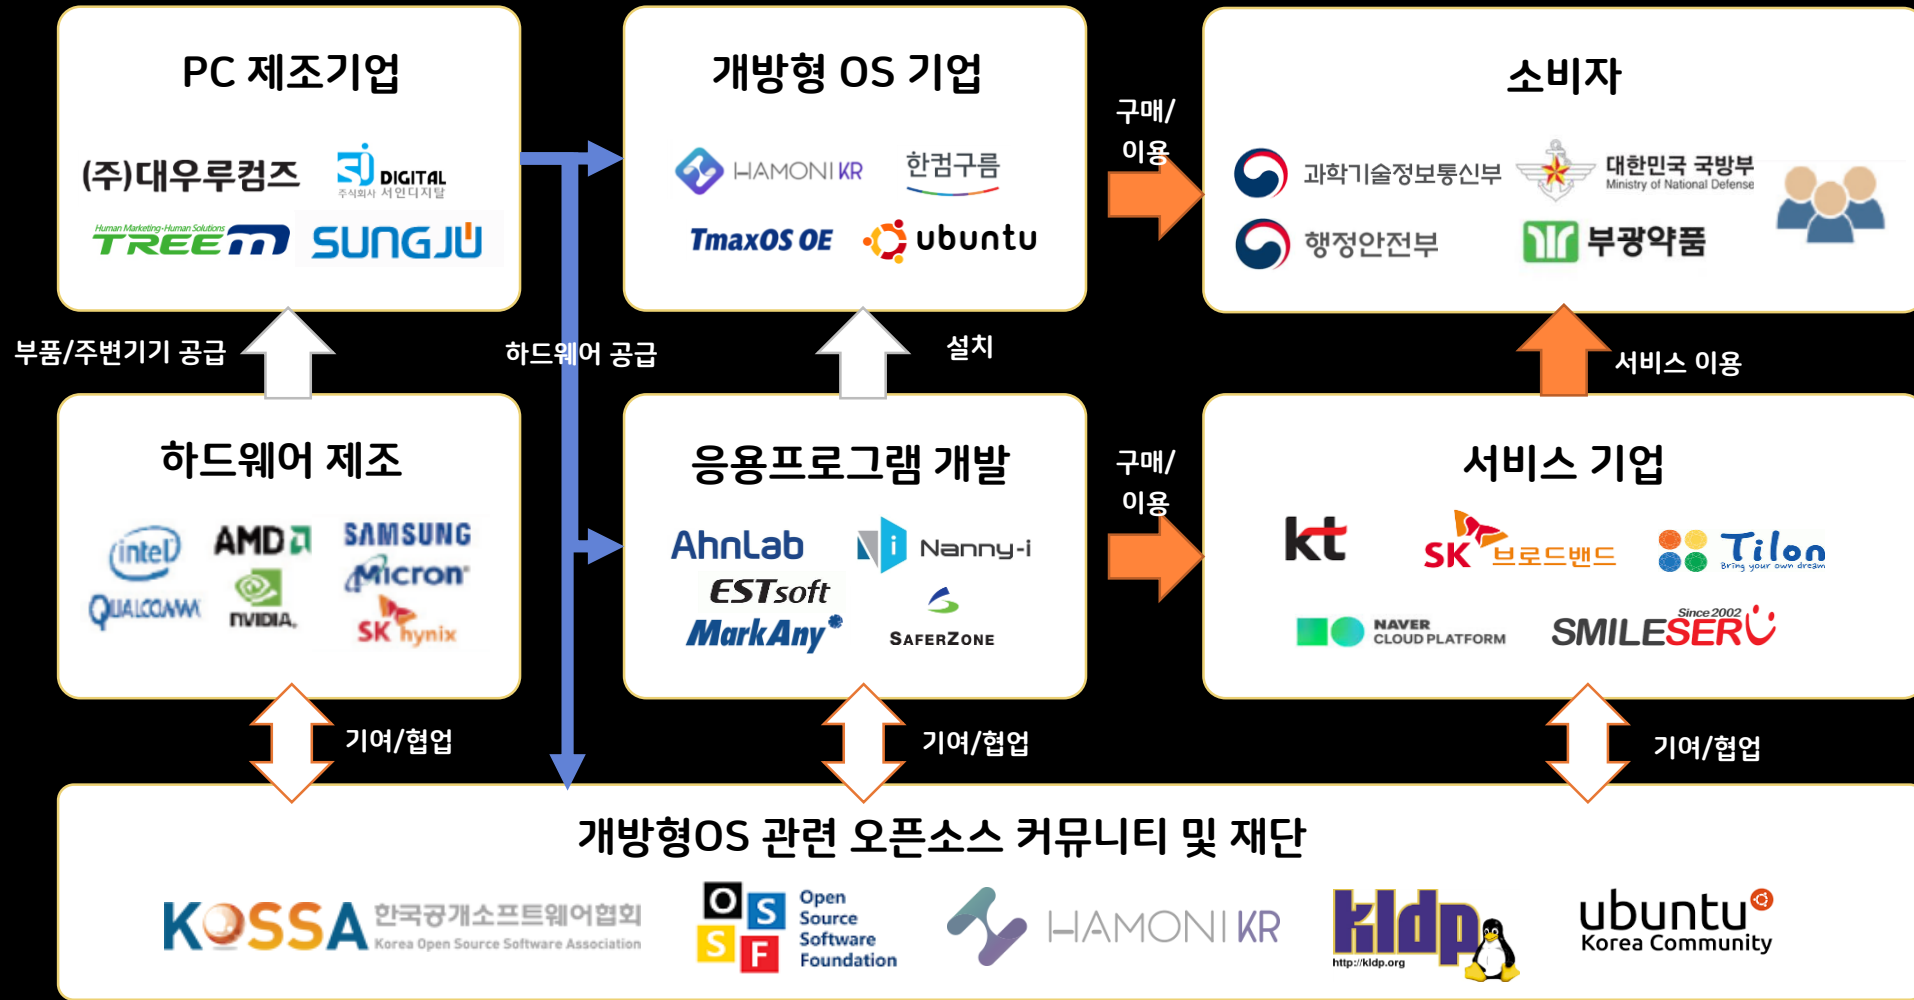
PC 제조기업

(주)대우루컴즈
DIGITAL
주식회사 서인디지탈
Human Marketing-Human Solutions
TREEM
SUNGJU

개방형 OS 기업

HAMONIKR
한컴구름
TmaxOS OE
ubuntu

구매/
이용

소비자

과학기술정보통신부
대한민국 국방부
Ministry of National Defense
행정안전부
부광약품

부품/주변기기 공급

하드웨어 공급

설치

서비스 이용

하드웨어 제조

intel
AMD
SAMSUNG
Micron
QUALCOMM
NVIDIA
SK hynix

응용프로그램 개발

AhnLab
Nanny-i
ESTsoft
MarkAny
SAFERZONE

구매/
이용

서비스 기업

kt
SK 브로드밴드
Tilon
Bring your own dream
NAVER CLOUD PLATFORM
Since 2002
SMILESERV

기여/협업

기여/협업

기여/협업

개방형OS 관련 오픈소스 커뮤니티 및 재단

KOSSA 한국공개소프트웨어협회
Korea Open Source Software Association
O S S F
Open Source Software Foundation
HAMONIKR
kldp
http://kldp.org
ubuntu
Korea Community